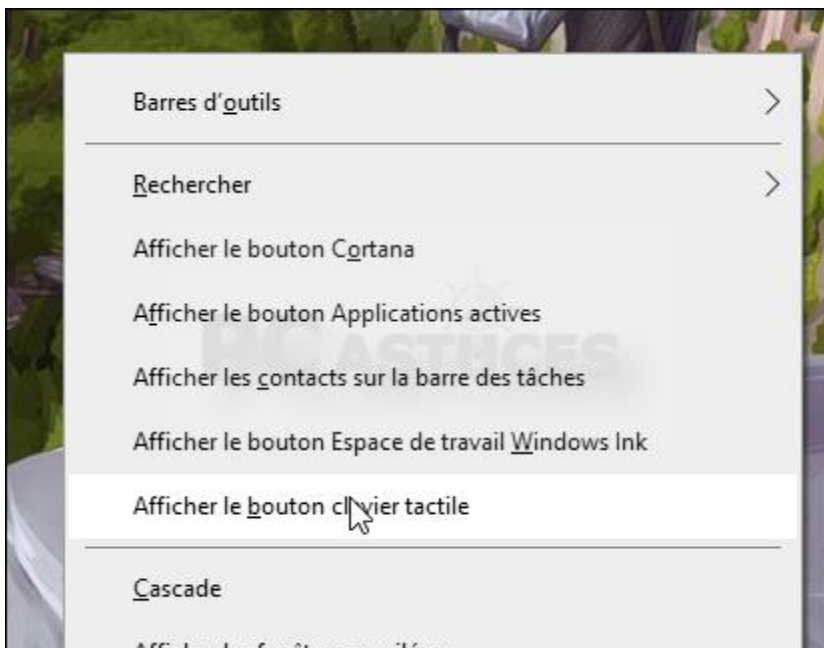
Barres d'outils

Rechercher

Afficher le bouton Cortana

Afficher le bouton Applications actives

Afficher les contacts sur la barre des tâches

Afficher le bouton Espace de travail Windows Ink

Afficher le bouton clavier tactile

Cascade

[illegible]

PC ASTUCES